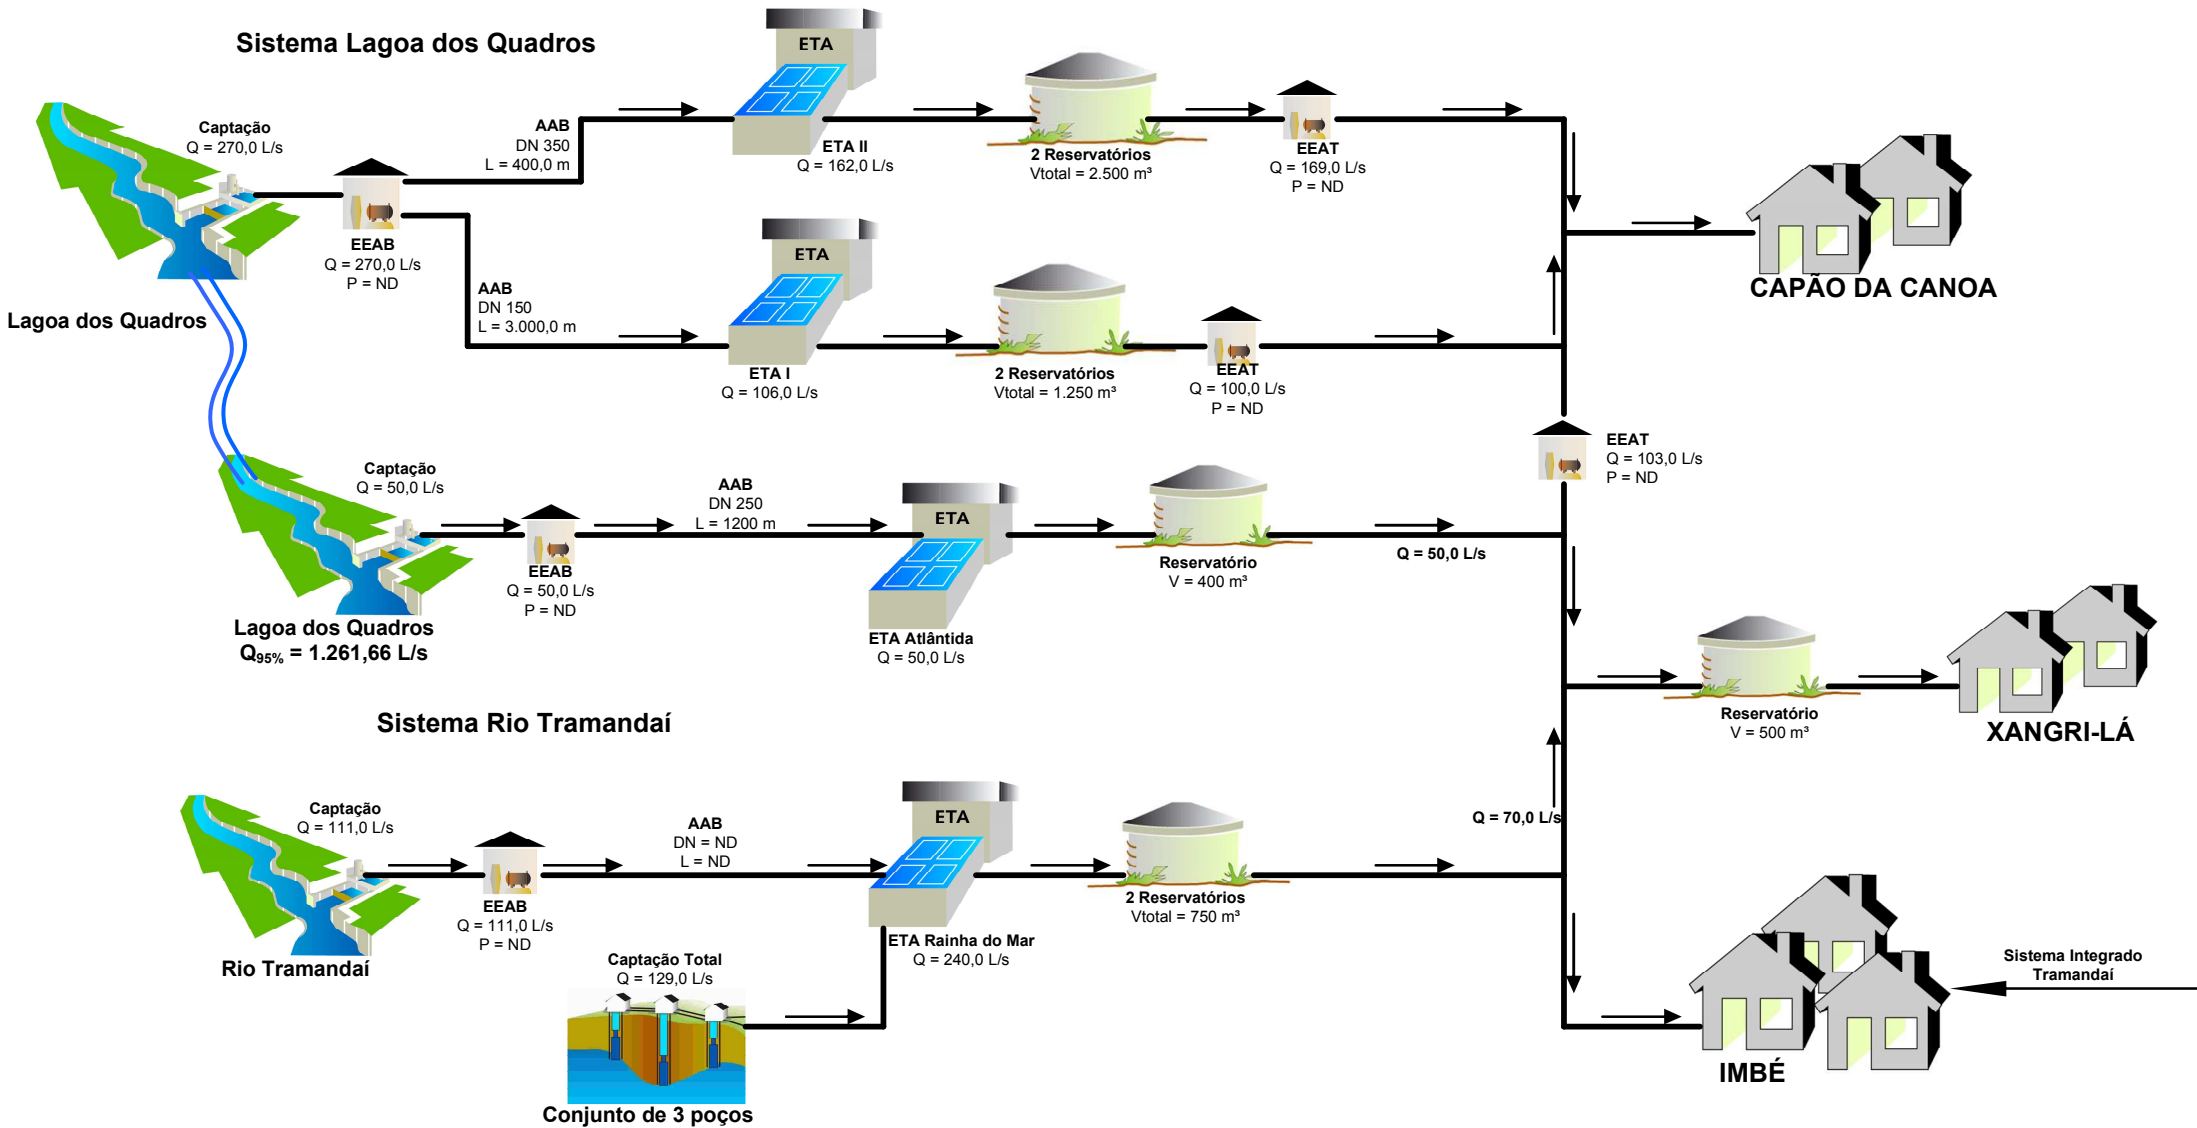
Sistema Lagoa dos Quadros

Captação
Q = 270,0 L/s

EEAB
Q = 270,0 L/s
P = ND

Lagoa dos Quadros

AAB
DN 350
L = 400,0 m

ETA

ETA II
Q = 162,0 L/s

2 Reservatórios
Vtotal = 2.500 m³

EEAT
Q = 169,0 L/s
P = ND

CAPÃO DA CANOA

AAB
DN 150
L = 3.000,0 m

ETA

ETA I
Q = 106,0 L/s

2 Reservatórios
Vtotal = 1.250 m³

EEAT
Q = 100,0 L/s
P = ND

EEAT
Q = 103,0 L/s
P = ND

Captação
Q = 50,0 L/s

EEAB
Q = 50,0 L/s
P = ND

Lagoa dos Quadros
$Q_{95\%}$ = 1.261,66 L/s

AAB
DN 250
L = 1200 m

ETA

ETA Atlântida
Q = 50,0 L/s

Reservatório
V = 400 m³

Q = 50,0 L/s

Reservatório
V = 500 m³

XANGRI-LÁ

Sistema Rio Tramandaí

Captação
Q = 111,0 L/s

EEAB
Q = 111,0 L/s
P = ND

Rio Tramandaí

AAB
DN = ND
L = ND

ETA

ETA Rainha do Mar
Q = 240,0 L/s

2 Reservatórios
Vtotal = 750 m³

Q = 70,0 L/s

Captação Total
Q = 129,0 L/s

Conjunto de 3 poços

Sistema Integrado
Tramandaí

IMBÉ